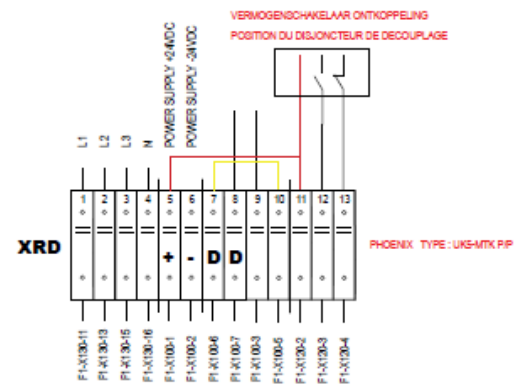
VERMOGENSCHAKELAAR ONTKOPPELING
POSITION DU DISJONCTEUR DE DECOUPLAGE

L1
L2
L3
N
POWER SUPPLY +24VDC
POWER SUPPLY -24VDC

1
2
3
4
5
6
7
8
9
10
11
12
13

XRD

+
-
D
D

PHOENIX TYPE : UK5-MTK P/P

F1-X130-11
F1-X130-13
F1-X130-15
F1-X130-16
F1-X100-1
F1-X100-2
F1-X100-6
F1-X100-7
F1-X100-3
F1-X100-5
F1-X120-2
F1-X120-3
F1-X120-4